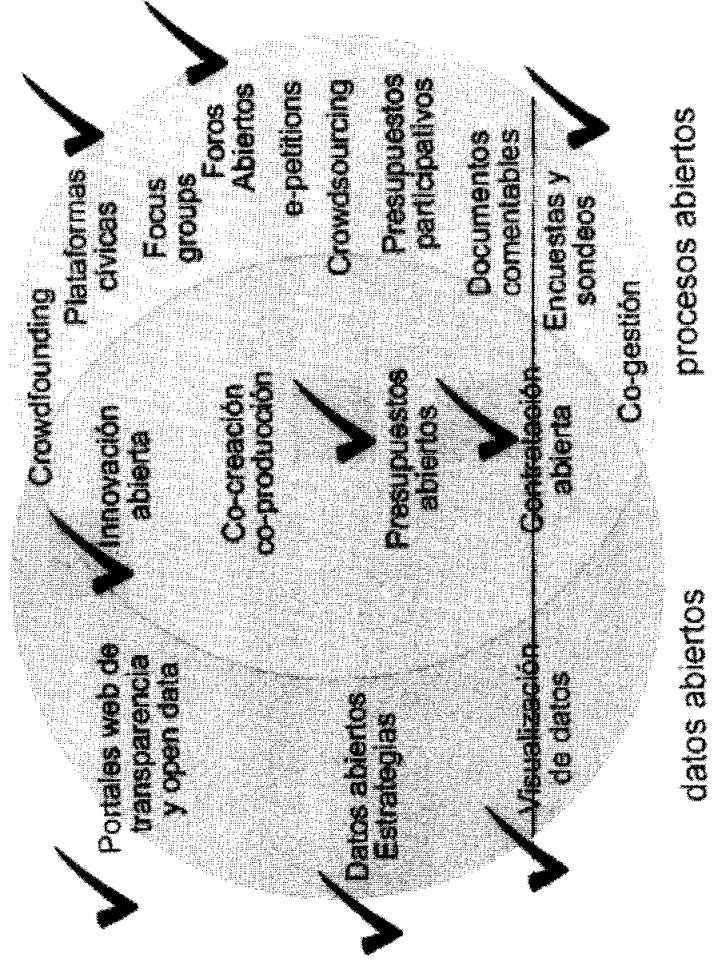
Portales web de transparencia y open data

Datos abiertos Estrategias

Visualización de datos

Crowdfounding

Innovación abierta

Co-creación co-producción

Presupuestos abiertos

Contratación abierta

Plataformas cívicas

Focus groups

Foros Abiertos

e-petitions

Crowdsourcing

Presupuestos participativos

Documentos comentables

Encuestas y sondeos

Co-gestión

datos abiertos

procesos abiertos